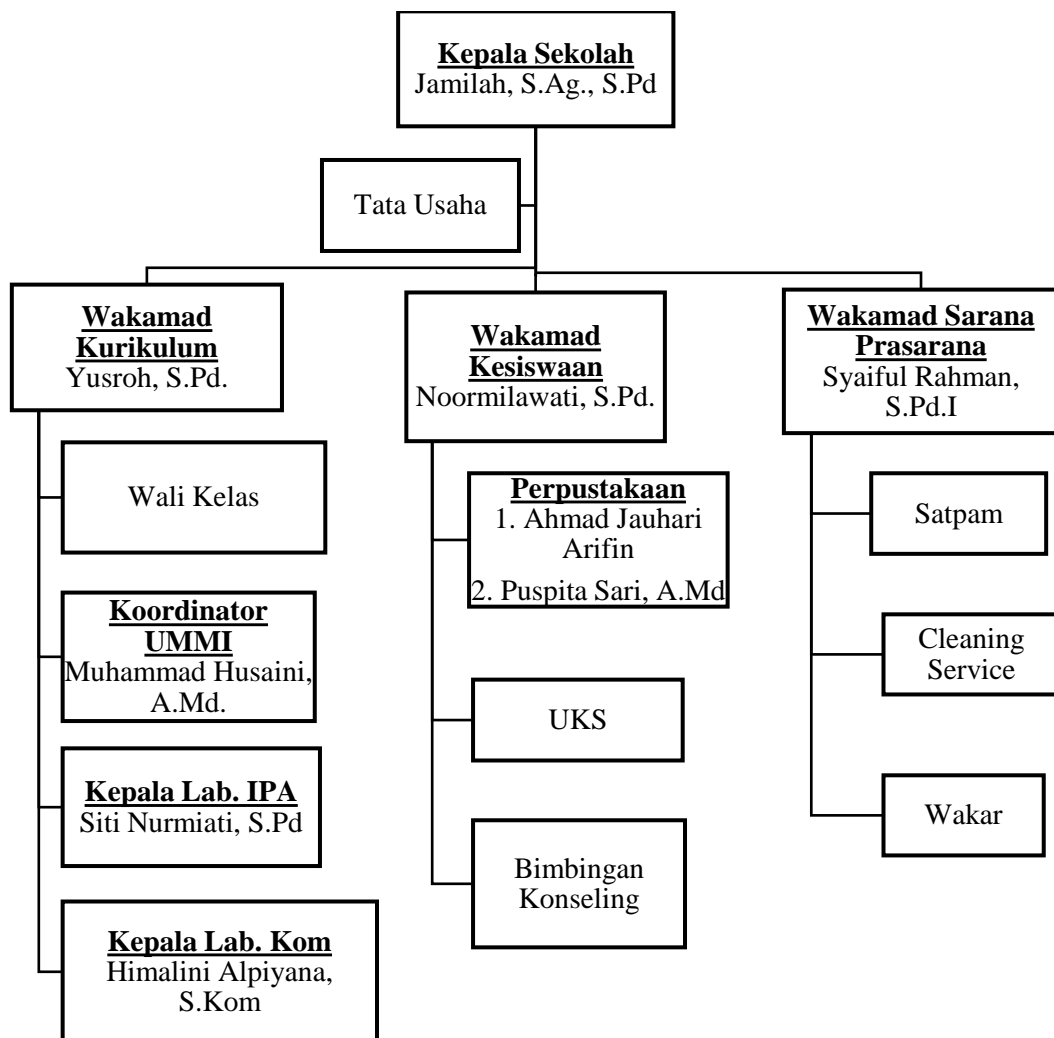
Kepala Sekolah
Jamilah, S.Ag., S.Pd

Tata Usaha

Wakamad Kurikulum
Yusroh, S.Pd.

Wakamad Kesiswaan
Noormilawati, S.Pd.

Wakamad Sarana Prasarana
Syaiful Rahman, S.Pd.I

Wali Kelas

Koordinator UMMI
Muhammad Husaini, A.Md.

Kepala Lab. IPA
Siti Nurmiati, S.Pd

Kepala Lab. Kom
Himalini Alpiyana, S.Kom

Perpustakaan
1. Ahmad Jauhari Arifin
2. Puspita Sari, A.Md

UKS

Bimbingan Konseling

Satpam

Cleaning Service

Wakar